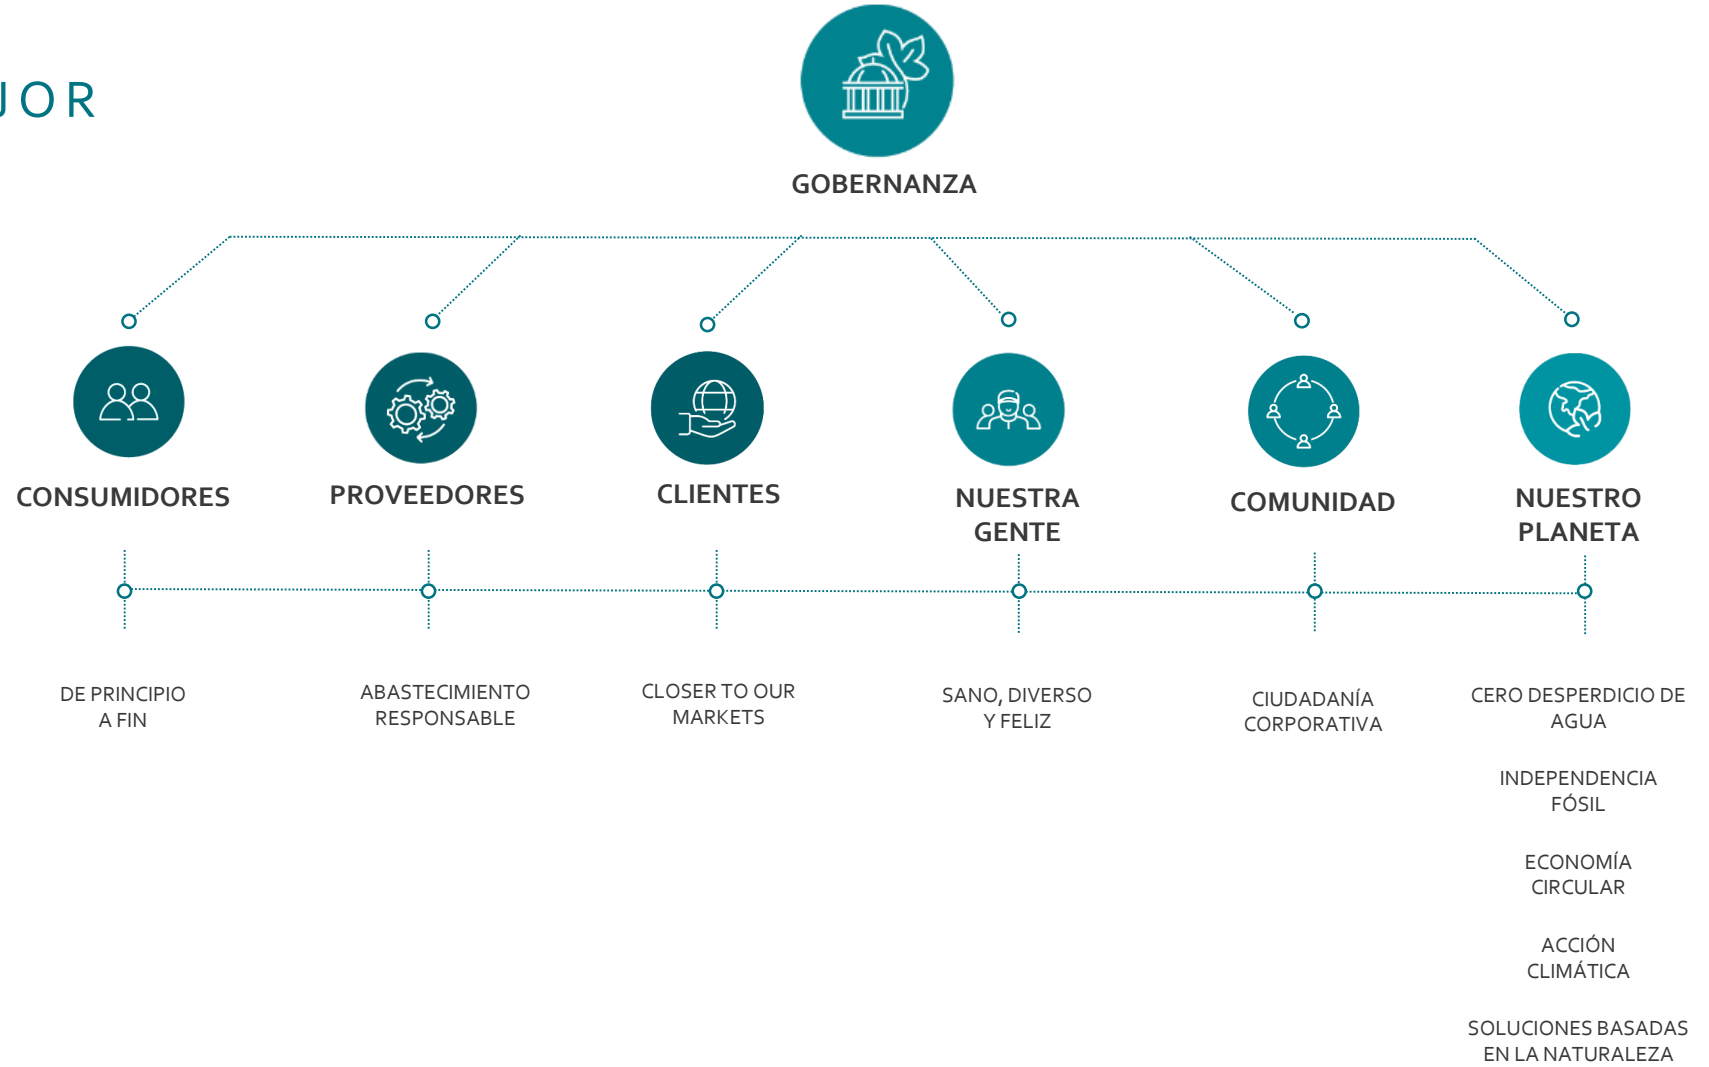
JOR

GOBERNANZA

CONSUMIDORES

PROVEEDORES

CLIENTES

NUESTRA GENTE

COMUNIDAD

NUESTRO PLANETA

DE PRINCIPIO A FIN

ABASTECIMIENTO RESPONSABLE

CLOSER TO OUR MARKETS

SANO, DIVERSO Y FELIZ

CIUDADANÍA CORPORATIVA

CERO DESPERDICIO DE AGUA

INDEPENDENCIA FÓSIL

ECONOMÍA CIRCULAR

ACCIÓN CLIMÁTICA

SOLUCIONES BASADAS EN LA NATURALEZA